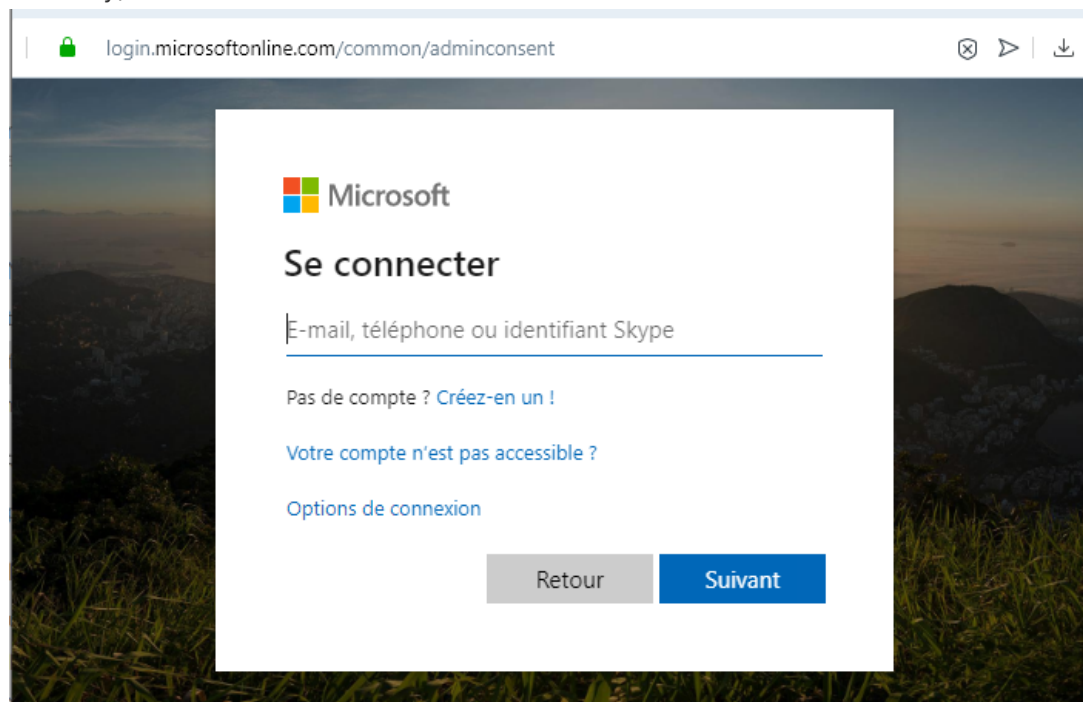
login.microsoftonline.com/common/adminconsent

Microsoft

Se connecter

E-mail, téléphone ou identifiant Skype

Pas de compte ? Créez-en un !

Votre compte n'est pas accessible ?

Options de connexion

Retour

Suivant